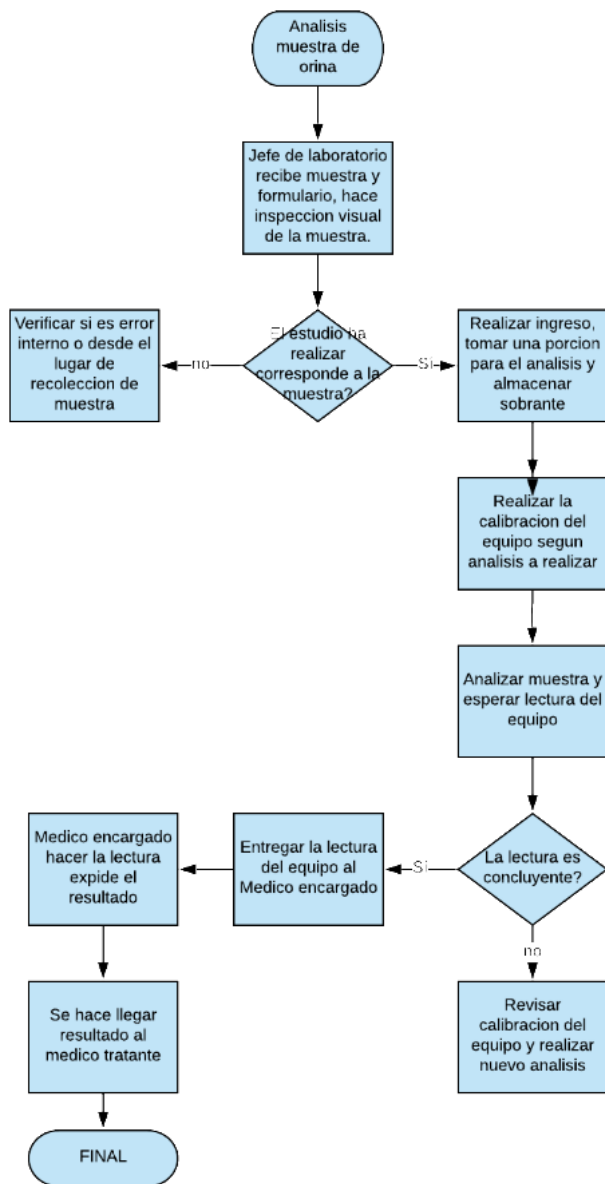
Analisis muestra de orina

Jefe de laboratorio recibe muestra y formulario, hace inspeccion visual de la muestra.

El estudio na realizar corresponde a la muestra?

no

Verificar si es error interno o desde el lugar de recoleccion de muestra

Si

Realizar ingreso, tomar una porcion para el analisis y almacenar sobrante

Realizar la calibracion del equipo segun analisis a realizar

Analizar muestra y esperar lectura del equipo

La lectura es concluyente?

Si

Entregar la lectura del equipo al Medico encargado

Medico encargado hacer la lectura expide el resultado

Se hace llegar resultado al medico tratante

FINAL

no

Revisar calibracion del equipo y realizar nuevo analisis